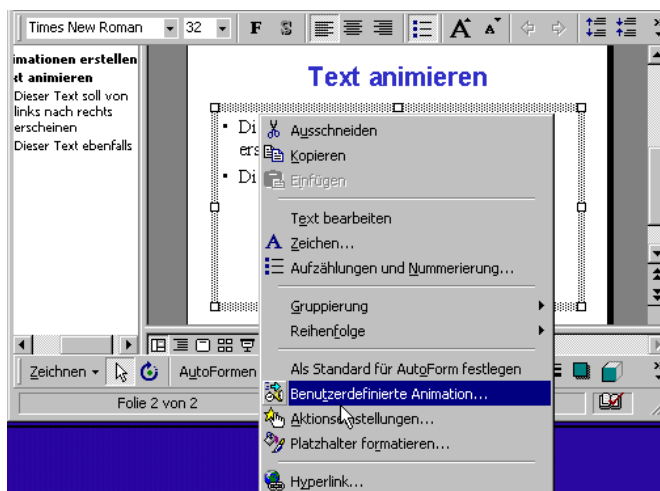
Times New Roman 32 F S

imationen erstellen
t animieren
Dieser Text soll von links nach rechts erscheinen
Dieser Text ebenfalls

Text animieren

• Di
ers
• Di

Ausschneiden
Kopieren
Einfügen
Text bearbeiten
Zeichen...
Aufzählungen und Nummerierung...
Gruppierung
Reihenfolge
Als Standard für AutoForm festlegen
Benutzerdefinierte Animation...
Aktionse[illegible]stellungen...
Platzhalter formatieren...
Hyperlink...

Zeichnen AutoFormen
Folie 2 von 2